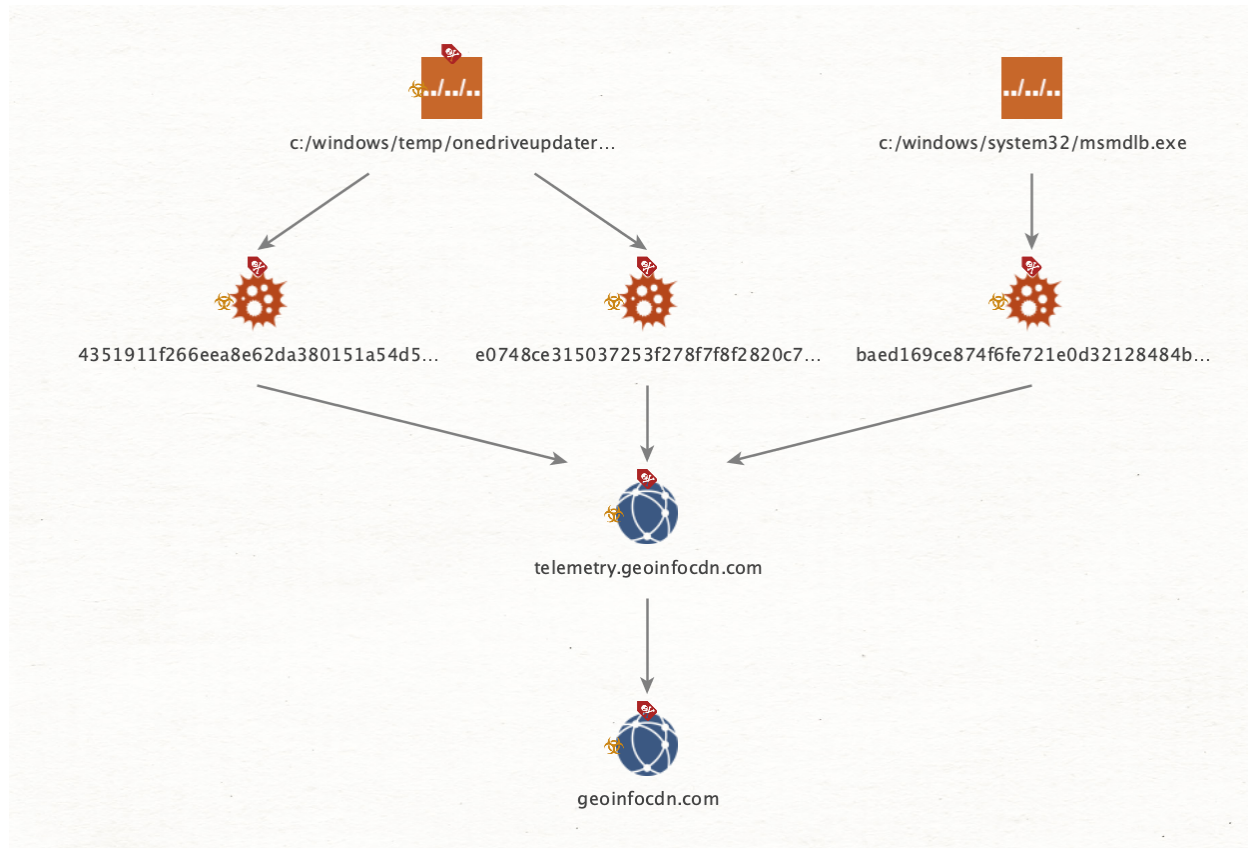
../../..

c:/windows/temp/onedriveupdater…

../../..

c:/windows/system32/msmdlb.exe

4351911f266eea8e62da380151a54d5…

e0748ce315037253f278f7f8f2820c7…

baed169ce874f6fe721e0d32128484b…

telemetry.geoinfocdn.com

geoinfocdn.com